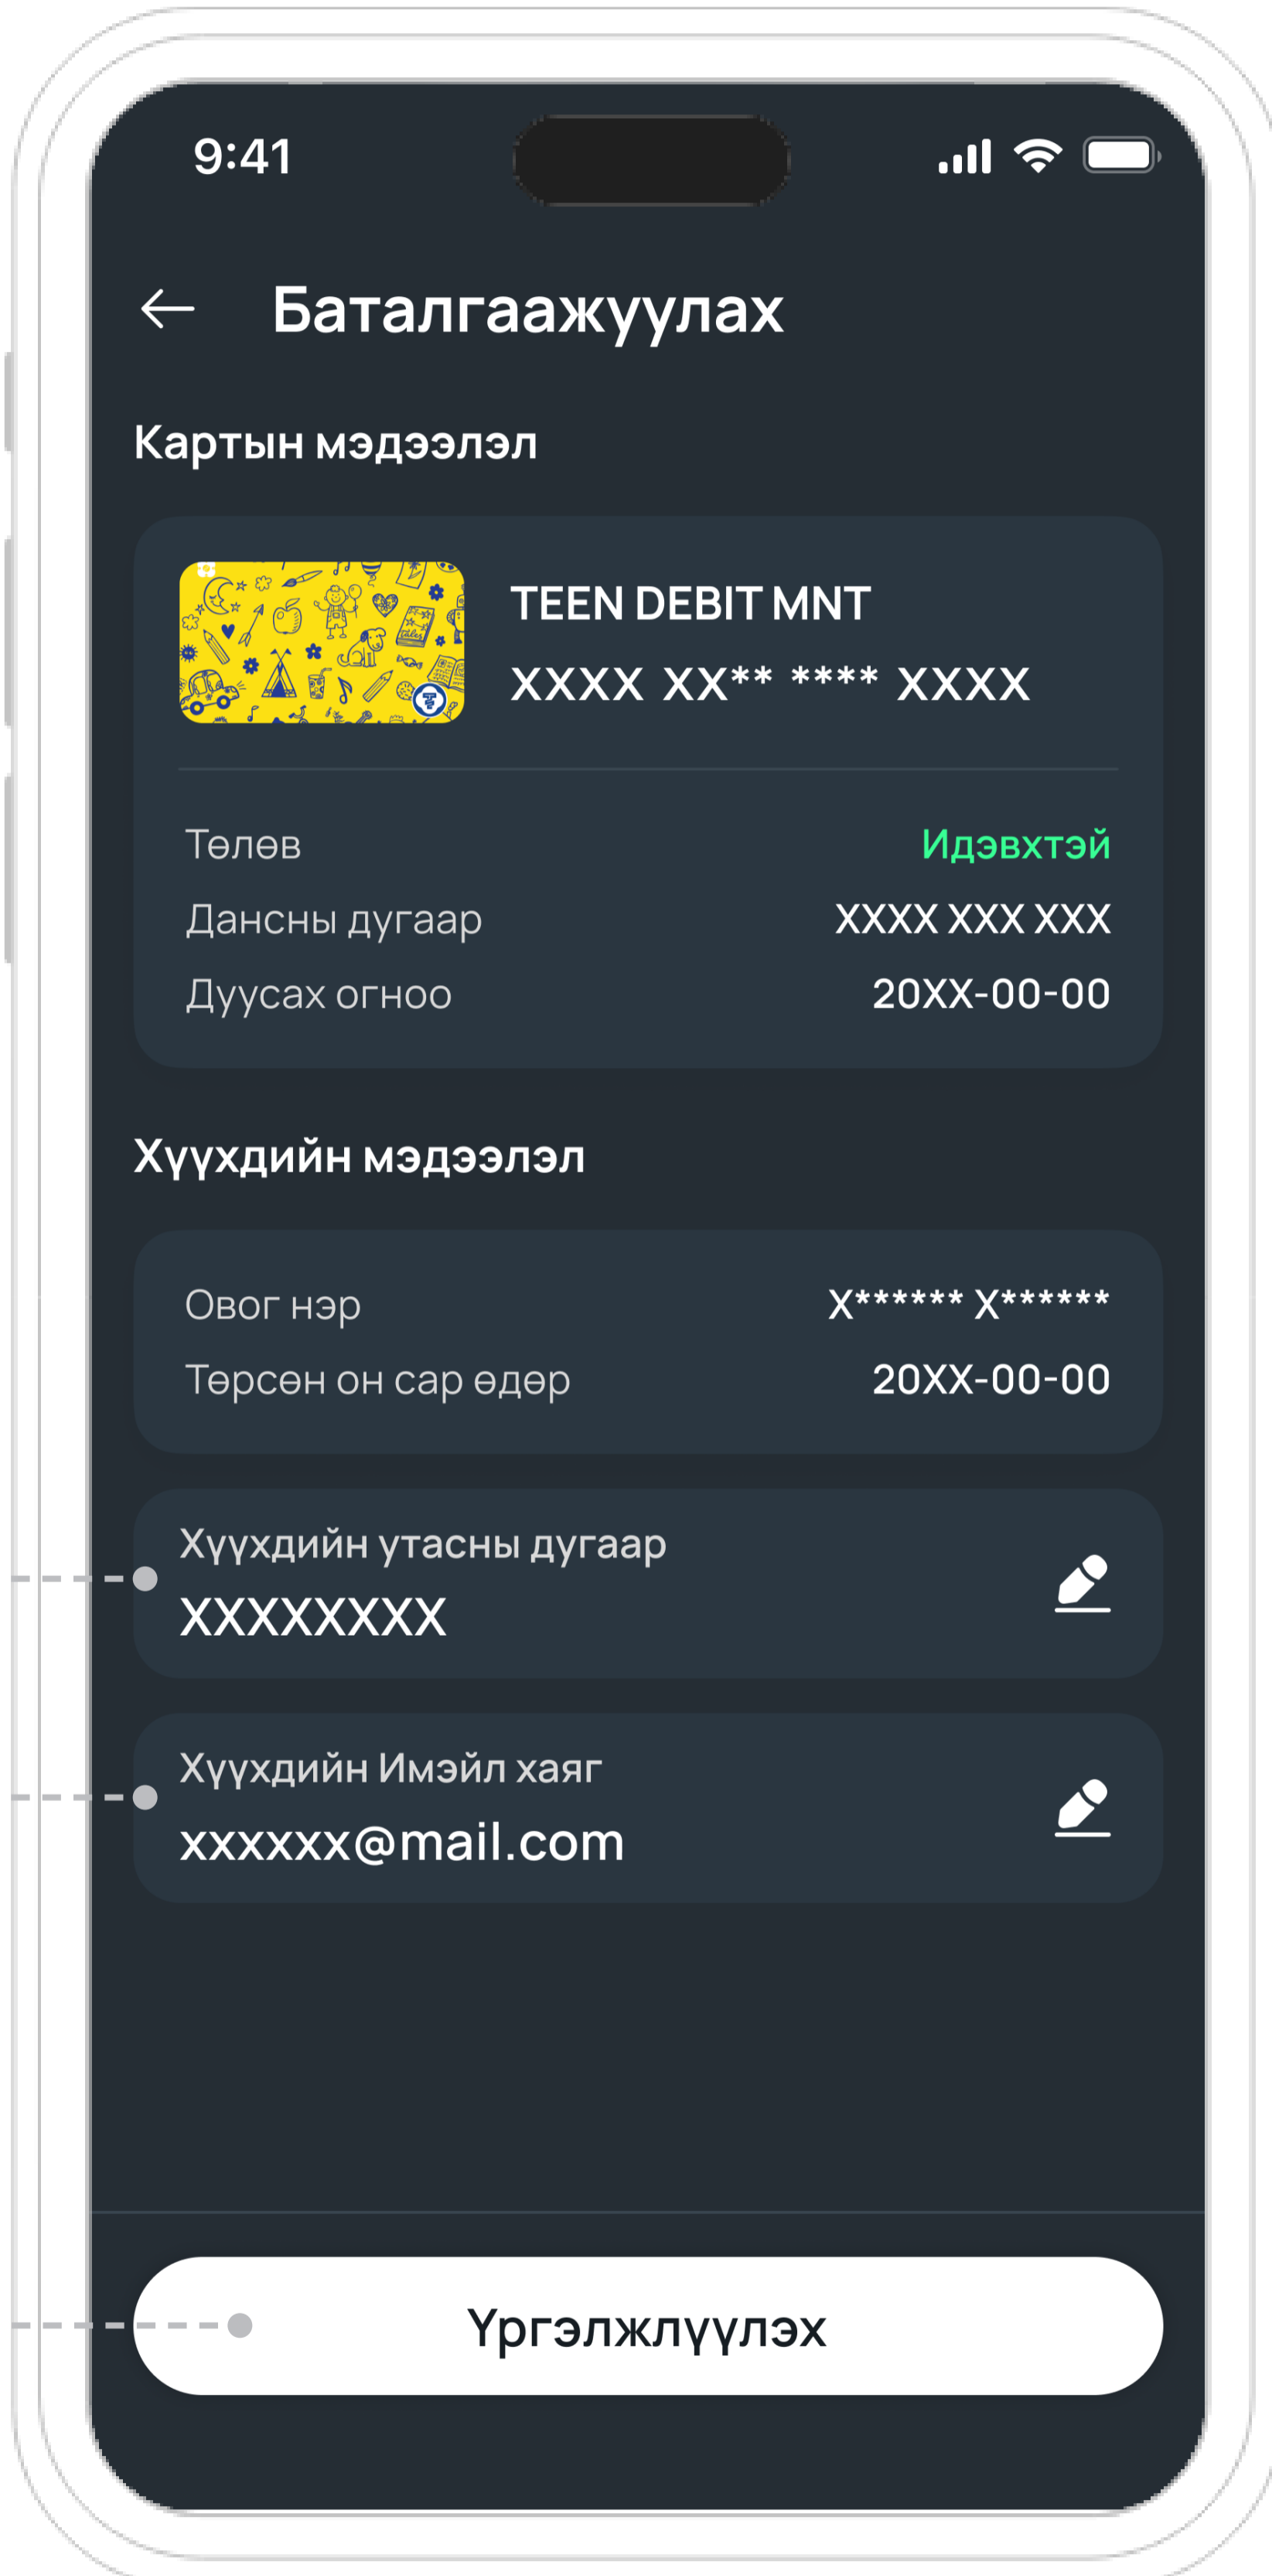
9:41

Баталгаажуулах

Картын мэдээлэл

TEEN DEBIT MNT
XXXX XX** **** XXXX

| | |
|---|---|
| Төлөв | Идэвхтэй |
| Дансны дугаар | XXXX XXX XXX |
| Дуусах огноо | 20XX-00-00 |

Хүүхдийн мэдээлэл

| | |
|---|---|
| Овог нэр | X****** X****** |
| Төрсөн он сар өдөр | 20XX-00-00 |

Хүүхдийн утасны дугаар
XXXXXXXX

Хүүхдийн Имэйл хаяг
xxxxxx@mail.com

Үргэлжлүүлэх